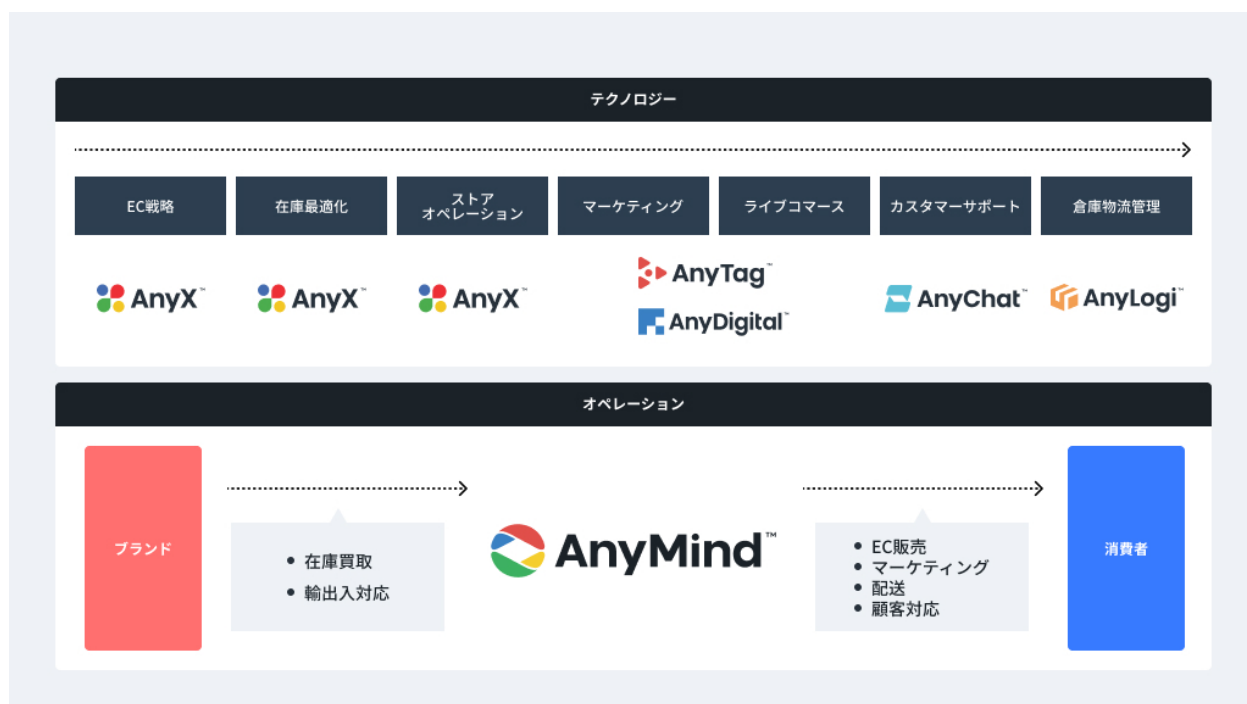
テクノロジー

EC戦略

在庫最適化

ストア
オペレーション

マーケティング

ライブコマース

カスタマーサポート

倉庫物流管理

AnyX™

AnyX™

AnyX™

AnyTag™
AnyDigital™

AnyChat™

AnyLogi™

オペレーション

ブランド

• 在庫買取
• 輸出入対応

AnyMind™

• EC販売
• マーケティング
• 配送
• 顧客対応

消費者